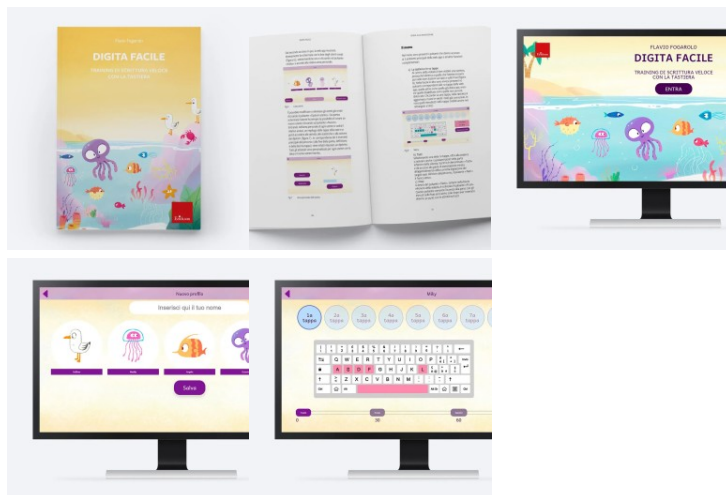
DIGITA FACILE

TRAINING DI SCRITTURA VELOCE CON LA TASTIERA

Erickson

FLAVIO FOGAROLO
DIGITA FACILE
TRAINING DI SCRITTURA VELOCE CON LA TASTIERA
ENTRA

Nuovo profilo
Inserisci qui il tuo nome
Salva

Milly
1a Tappa
2a Tappa
3a Tappa
4a Tappa
5a Tappa
6a Tappa
7a Tappa

Q W E R T Y U I O P
A S D F G H J K L
Z X C V B N M

0
30
60